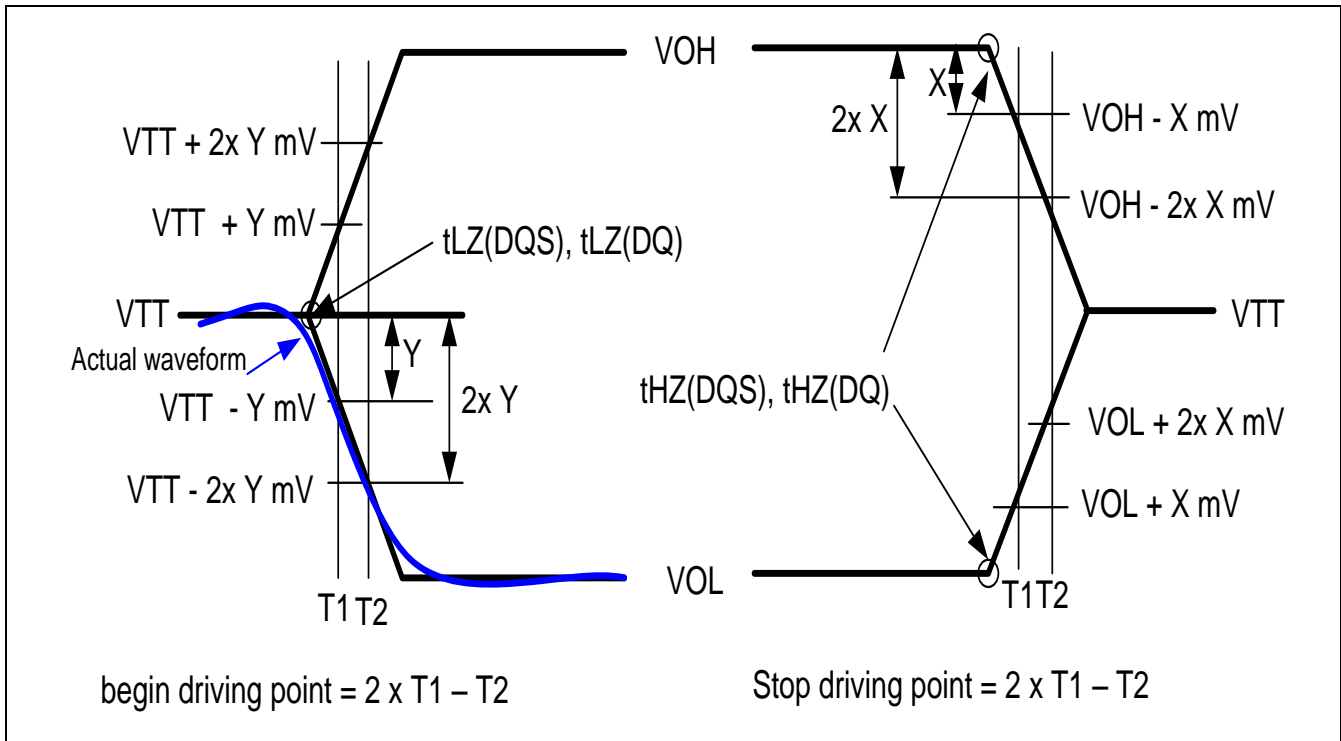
VOH

VTT + 2x Y mV

VTT + Y mV

tLZ(DQS), tLZ(DQ)

VTT

Actual waveform

Y

VTT - Y mV

2x Y

VTT - 2x Y mV

VOL

T1 T2

X

2x X

VOH - X mV

VOH - 2x X mV

VTT

tHZ(DQS), tHZ(DQ)

VOL + 2x X mV

VOL + X mV

T1T2

begin driving point = 2 x T1 – T2

Stop driving point = 2 x T1 – T2